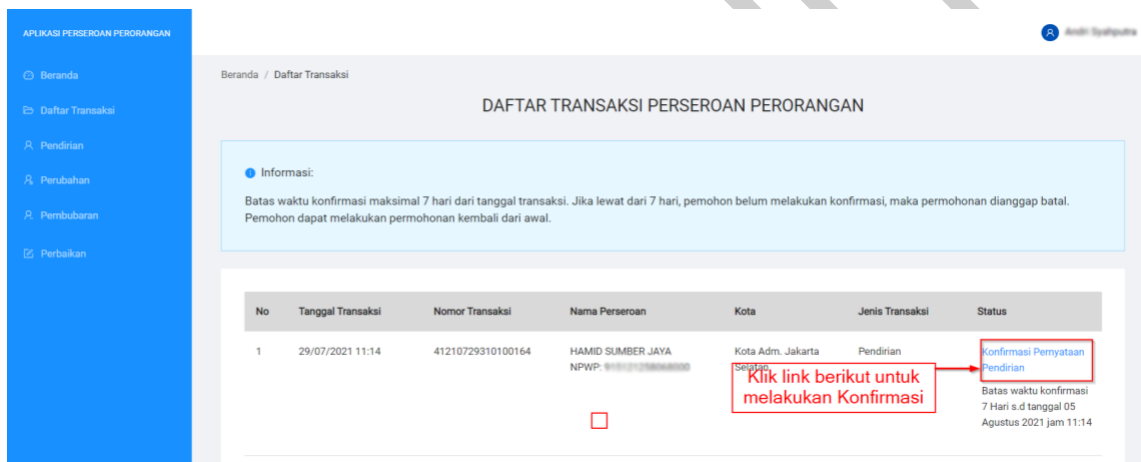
APLIKASI PERSEROAN PERORANGAN

Andri Syahputra

Beranda
Daftar Transaksi
Pendirian
Perubahan
Pembubaran
Perbaikan

Beranda / Daftar Transaksi

DAFTAR TRANSAKSI PERSEROAN PERORANGAN

Informasi:

Batas waktu konfirmasi maksimal 7 hari dari tanggal transaksi. Jika lewat dari 7 hari, pemohon belum melakukan konfirmasi, maka permohonan dianggap batal. Pemohon dapat melakukan permohonan kembali dari awal.

| No | Tanggal Transaksi | Nomor Transaksi | Nama Perseroan | Kota | Jenis Transaksi | Status |
|---|---|---|---|---|---|---|
| 1 | 29/07/2021 11:14 | 41210729310100164 | HAMID SUMBER JAYA NPWP: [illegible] | Kota Adm. Jakarta Selatan | Pendirian | Konfirmasi Pernyataan Pendirian Batas waktu konfirmasi 7 Hari s.d tanggal 05 Agustus 2021 jam 11:14 |

Klik link berikut untuk melakukan Konfirmasi